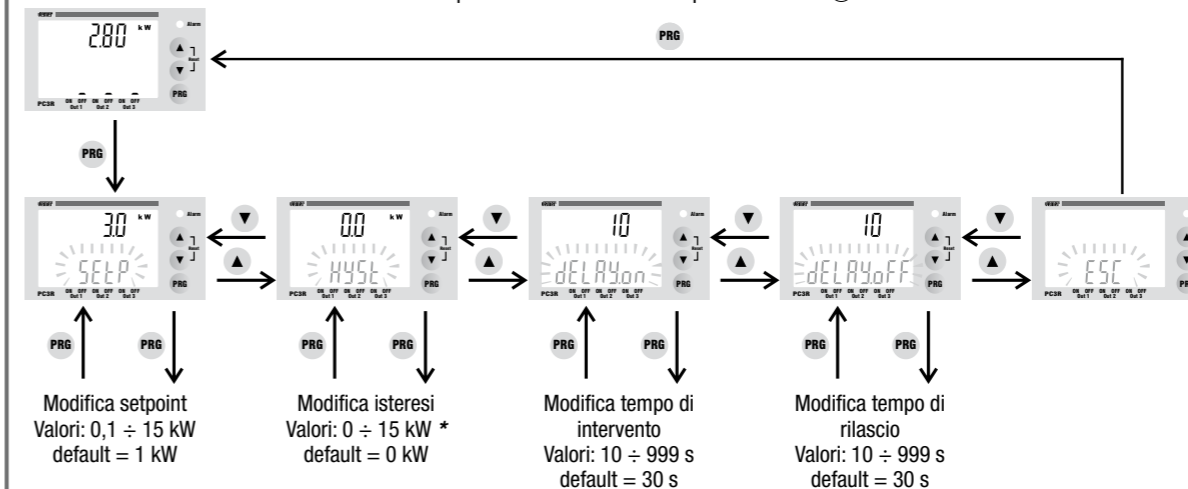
2.80 kW
Alarm
Reset
PRG
PCSR ON OFF Out 1 ON OFF Out 2 ON OFF Out 3

PRG

PRG

3.0 kW
SETP
PRG
0.0 kW
HYST
PRG
10
dELAYon
PRG
10
dELAYoFF
PRG
ESC

PRG PRG
Modifica setpoint
Valori: 0,1 ÷ 15 kW
default = 1 kW

PRG PRG
Modifica isteresi
Valori: 0 ÷ 15 kW *
default = 0 kW

PRG PRG
Modifica tempo di intervento
Valori: 10 ÷ 999 s
default = 30 s

PRG PRG
Modifica tempo di rilascio
Valori: 10 ÷ 999 s
default = 30 s